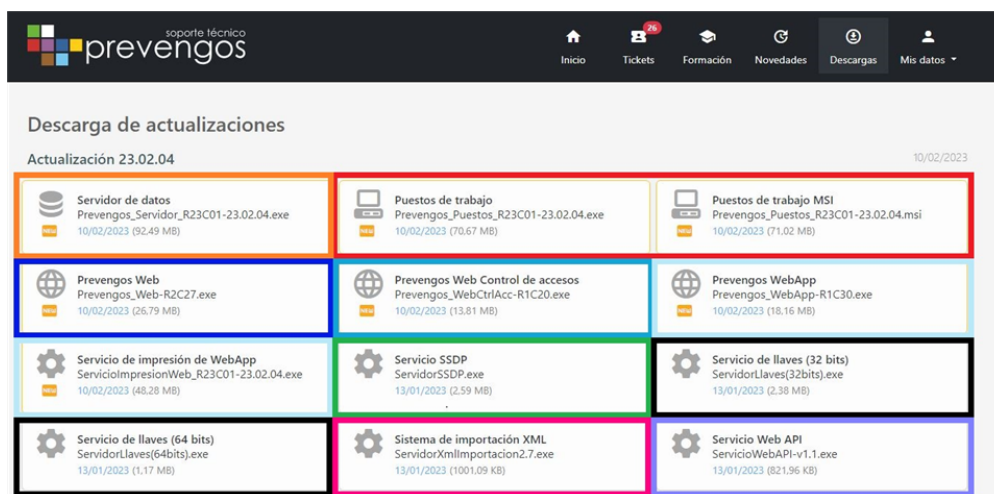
prevengos soporte técnico

Inicio
26 Tickets
Formación
Novedades
Descargas
Mis datos

Descarga de actualizaciones

Actualización 23.02.04

10/02/2023

Servidor de datos
Prevengos_Servidor_R23C01-23.02.04.exe
NEW 10/02/2023 (92.49 MB)

Puestos de trabajo
Prevengos_Puestos_R23C01-23.02.04.exe
NEW 10/02/2023 (70.67 MB)

Puestos de trabajo MSI
Prevengos_Puestos_R23C01-23.02.04.msi
NEW 10/02/2023 (71.02 MB)

Prevengos Web
Prevengos_Web-R2C27.exe
NEW 10/02/2023 (26.79 MB)

Prevengos Web Control de accesos
Prevengos_WebCtrlAcc-R1C20.exe
NEW 10/02/2023 (13.81 MB)

Prevengos WebApp
Prevengos_WebApp-R1C30.exe
NEW 10/02/2023 (18.16 MB)

Servicio de impresión de WebApp
ServicioImpresionWeb_R23C01-23.02.04.exe
NEW 10/02/2023 (48.28 MB)

Servicio SSDP
ServidorSSDP.exe
13/01/2023 (2.59 MB)

Servicio de llaves (32 bits)
ServidorLlaves(32bits).exe
13/01/2023 (2.38 MB)

Servicio de llaves (64 bits)
ServidorLlaves(64bits).exe
13/01/2023 (1.17 MB)

Sistema de importación XML
ServidorXmlImportacion2.7.exe
13/01/2023 (1001.09 KB)

Servicio Web API
ServicioWebAPI-v1.1.exe
13/01/2023 (821.96 KB)